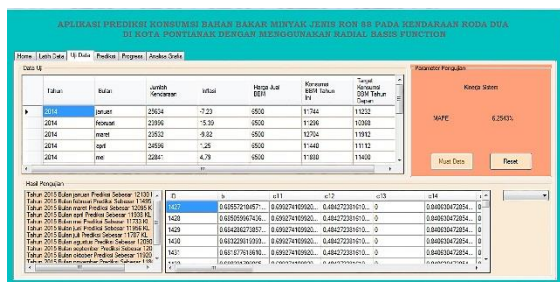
APLIKASI PREDIKSI KONSUMSI BAHAN BAKAR MINYAK JENIS RON 88 PADA KENDARAAN RODA DUA DI KOTA PONTIANAK DENGAN MENGGUNAKAN RADIAL BASIS FUNCTION

Home | Latih Data | Uji Data | Prediksi | Progress | Analisa Grafik

Data Uji

| | Tahun | Bulan | Jumlah Kendaraan | Inflasi | Harga Jual BBM | Konsumsi BBM Tahun Ini | Target Konsumsi BBM Tahun Depan |
|---|---|---|---|---|---|---|---|
| ▸ | 2014 | januari | 23634 | -7.23 | 6500 | 11744 | 11333 |
| | 2014 | februari | 23956 | -15.39 | 6500 | 11296 | 10368 |
| | 2014 | maret | 23532 | -9.82 | 6500 | 12704 | 11912 |
| | 2014 | april | 24596 | 1.25 | 6500 | 11440 | 11112 |
| | 2014 | mei | 22841 | 4.79 | 6500 | 11880 | 11480 |

Parameter Pengujian

Kinerja Sistem

MAPE 6.2543%

Muat Data | Reset

Hasil Pengujian

Tahun 2015 Bulan januari Prediksi Sebesar 12130 l
Tahun 2015 Bulan februari Prediksi Sebesar 11486
Tahun 2015 Bulan maret Prediksi Sebesar 12095 KL
Tahun 2015 Bulan april Prediksi Sebesar 11335 KL
Tahun 2015 Bulan mei Prediksi Sebesar 11733 KL
Tahun 2015 Bulan juni Prediksi Sebesar 11956 KL
Tahun 2015 Bulan juli Prediksi Sebesar 11787 KL
Tahun 2015 Bulan agustus Prediksi Sebesar 12090
Tahun 2015 Bulan september Prediksi Sebesar 126
Tahun 2015 Bulan oktober Prediksi Sebesar 11920
Tahun 2015 Bulan november Prediksi Sebesar 118

| ID | b | c11 | c12 | c13 | c14 | |
|---|---|---|---|---|---|---|
| 1427 | 0.605572106571... | 0.699274169920... | 0.484272301610... | 0 | 0.640634472854... | 0 |
| 1428 | 0.605059067436... | 0.699274169920... | 0.484272301610... | 0 | 0.640634472854... | 0 |
| 1429 | 0.604280273857... | 0.699274169920... | 0.484272301610... | 0 | 0.640634472854... | 0 |
| 1430 | 0.603228013930... | 0.699274169920... | 0.484272301610... | 0 | 0.640634472854... | 0 |
| 1431 | 0.601877619610... | 0.699274169920... | 0.484272301610... | 0 | 0.640634472854... | 0 |